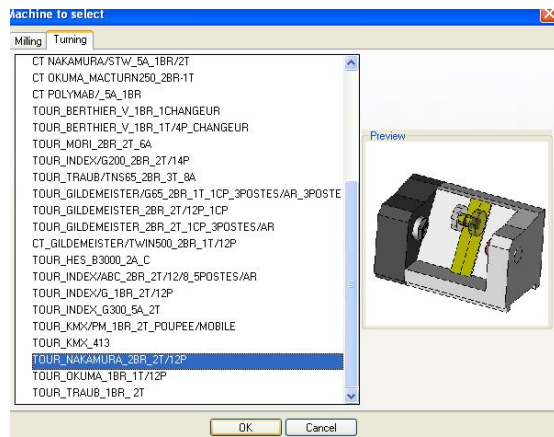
Machine to select

Milling | Turning

CT NAKAMURA/STW_5A_1BR/2T
CT OKUMA_MACTURN250_2BR-1T
CT POLYMAB/_5A_1BR
TOUR_BERTHIER_V_1BR_1CHANGEUR
TOUR_BERTHIER_V_1BR_1T/4P_CHANGEUR
TOUR_MORI_2BR_2T_6A
TOUR_INDEX/G200_2BR_2T/14P
TOUR_TRAUB/TNS65_2BR_3T_8A
TOUR_GILDEMEISTER/G65_2BR_1T_1CP_3POSTES/AR_3POSTE
TOUR_GILDEMEISTER_2BR_2T/12P_1CP
TOUR_GILDEMEISTER_2BR_2T_1CP_3POSTES/AR
CT_GILDEMEISTER/TWIN500_2BR_1T/12P
TOUR_HES_B3000_2A_C
TOUR_INDEX/ABC_2BR_2T/12/8_5POSTES/AR
TOUR_INDEX/G_1BR_2T/12P
TOUR_INDEX_G300_5A_2T
TOUR_KMX/PM_1BR_2T_POUPEE/MOBILE
TOUR_KMX_413
TOUR_NAKAMURA_2BR_2T/12P
TOUR_OKUMA_1BR_1T/12P
TOUR_TRAUB_1BR_ 2T

Preview

OK | Cancel